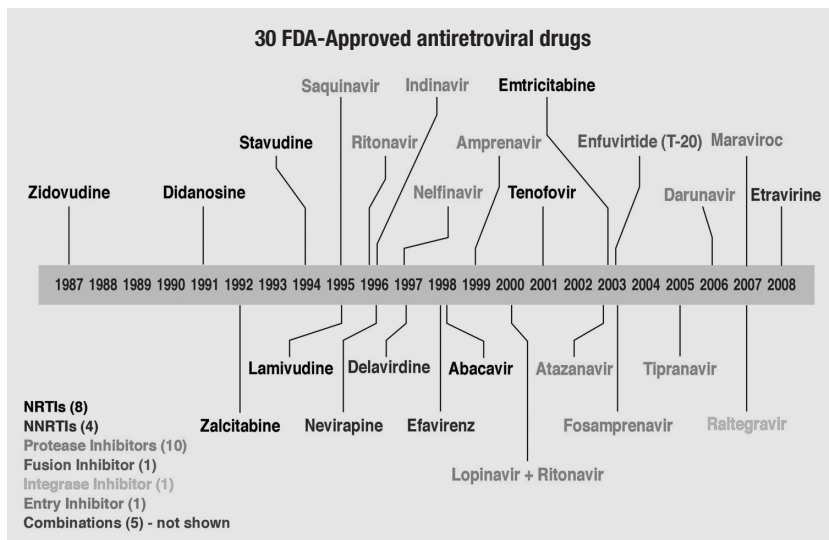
30 FDA-Approved antiretroviral drugs

Saquinavir
Indinavir
Emtricitabine
Stavudine
Ritonavir
Amprenavir
Enfuvirtide (T-20)
Maraviroc
Zidovudine
Didanosine
Nelfinavir
Tenofovir
Darunavir
Etravirine

1987 1988 1989 1990 1991 1992 1993 1994 1995 1996 1997 1998 1999 2000 2001 2002 2003 2004 2005 2006 2007 2008

Lamivudine
Delavirdine
Abacavir
Atazanavir
Tipranavir
Zalcitabine
Nevirapine
Efavirenz
Fosamprenavir
Raltegravir
Lopinavir + Ritonavir

NRTIs (8)
NNRTIs (4)
Protease Inhibitors (10)
Fusion Inhibitor (1)
Integrase Inhibitor (1)
Entry Inhibitor (1)
Combinations (5) - not shown